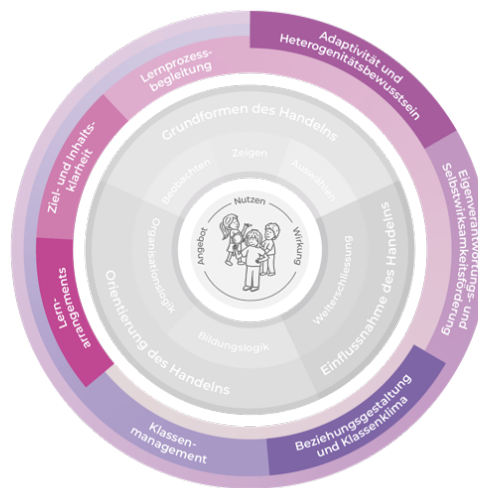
Adaptivität und Heterogenitätsbewusstsein

Eigenverantwortungs- und Selbstwirksamkeitsförderung

Beziehungsgestaltung und Klassenklima

Klassen-management

Lern-arrangements

Ziel- und Inhalts-klarheit

Lernprozess-begleitung

Grundformen des Handelns

Zeigen

Beobachten

Auswählen

Einflussnahme des Handelns

Welterschliessung

Orientierung des Handelns

Organisationslogik

Bildungslogik

Nutzen

Angebot

Wirkung